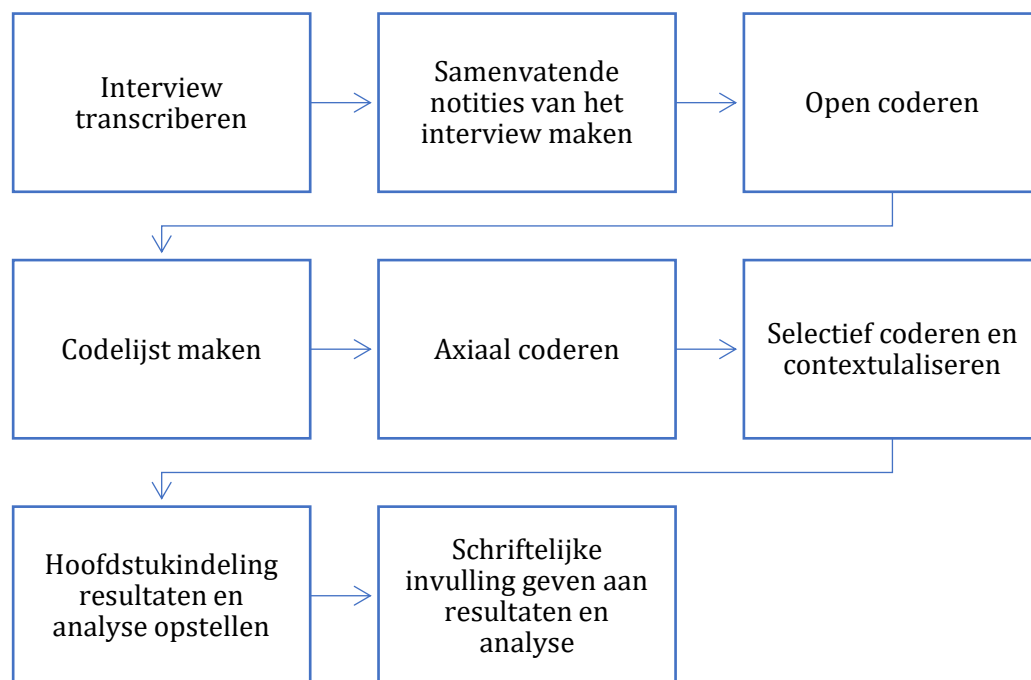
Interview transcriberen

Samenvatende notities van het interview maken

Open coderen

Codelijst maken

Axiaal coderen

Selectief coderen en contextualiseren

Hoofdstukindeling resultaten en analyse opstellen

Schriftelijke invulling geven aan resultaten en analyse